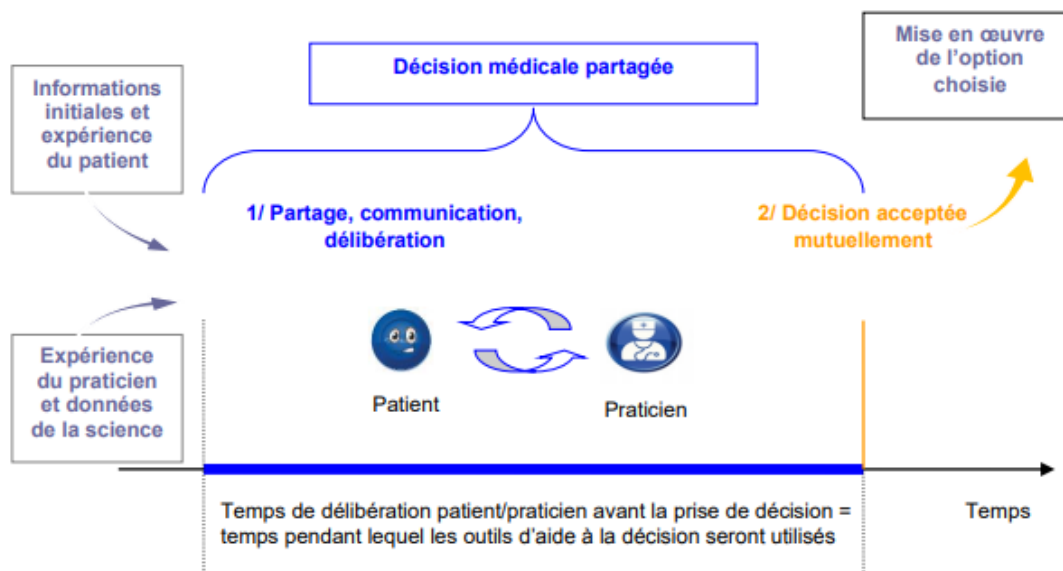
Informations initiales et expérience du patient

Décision médicale partagée

Mise en œuvre de l'option choisie

1/ Partage, communication, délibération

2/ Décision acceptée mutuellement

Expérience du praticien et données de la science

Patient

Praticien

Temps de délibération patient/praticien avant la prise de décision = temps pendant lequel les outils d'aide à la décision seront utilisés

Temps